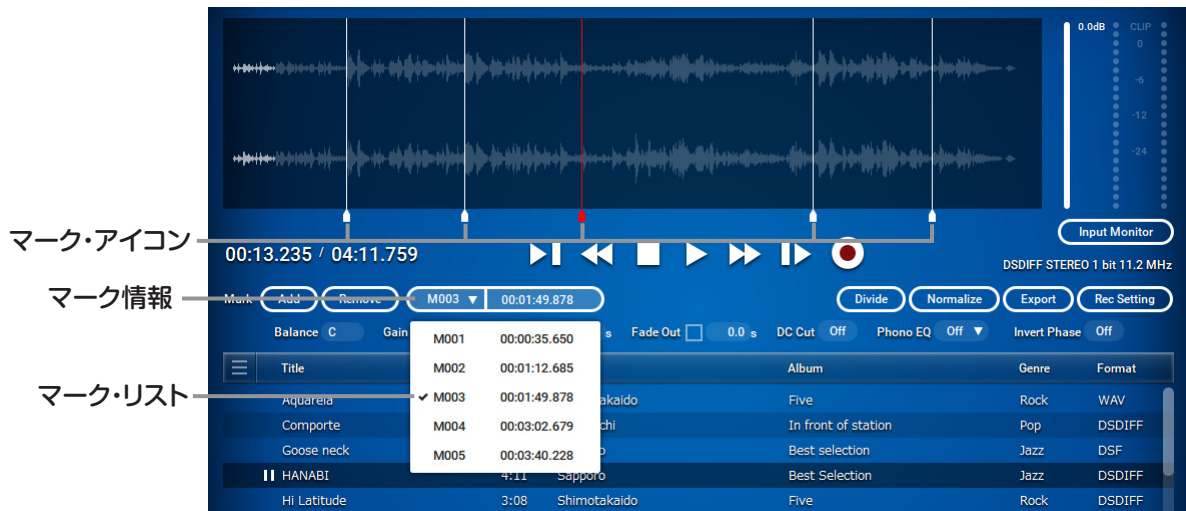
0.0dB CLIP
0
-6
-12
-24

マーク・アイコン

00:13.235 / 04:11.759

Input Monitor

DSDIFF STEREO 1 bit 11.2 MHz

マーク情報

Mark Add Remove M003 ▼ 00:01:49.878

Divide Normalize Export Rec Setting

Balance C Gain s Fade Out 0.0 s DC Cut Off Phono EQ Off ▼ Invert Phase Off

| M001 | 00:00:35.650 |
|---|---|
| M002 | 00:01:12.685 |
| ✔ M003 | 00:01:49.878 |
| M004 | 00:03:02.679 |
| M005 | 00:03:40.228 |

マーク・リスト

| Title | | | Album | Genre | Format |
|---|---|---|---|---|---|
| Aquarela | | takaido | Five | Rock | WAV |
| Comporte | | chi | In front of station | Pop | DSDIFF |
| Goose neck | | o | Best selection | Jazz | DSF |
| HANABI | 4:11 | Sapporo | Best Selection | Jazz | DSDIFF |
| Hi Latitude | 3:08 | Shimotakaido | Five | Rock | DSDIFF |